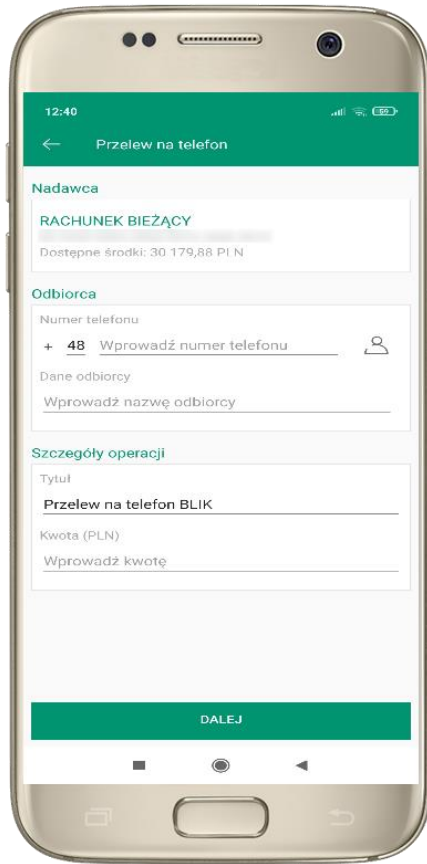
12:40

Przelew na telefon

Nadawca

RACHUNEK BIEŻĄCY
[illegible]
Dostępne środki: 30 179,88 PLN

Odbiorca

Numer telefonu
+ 48 Wprowadź numer telefonu

Dane odbiorcy
Wprowadź nazwę odbiorcy

Szczegóły operacji

Tytuł
Przelew na telefon BLIK

Kwota (PLN)
Wprowadź kwotę

DALEJ